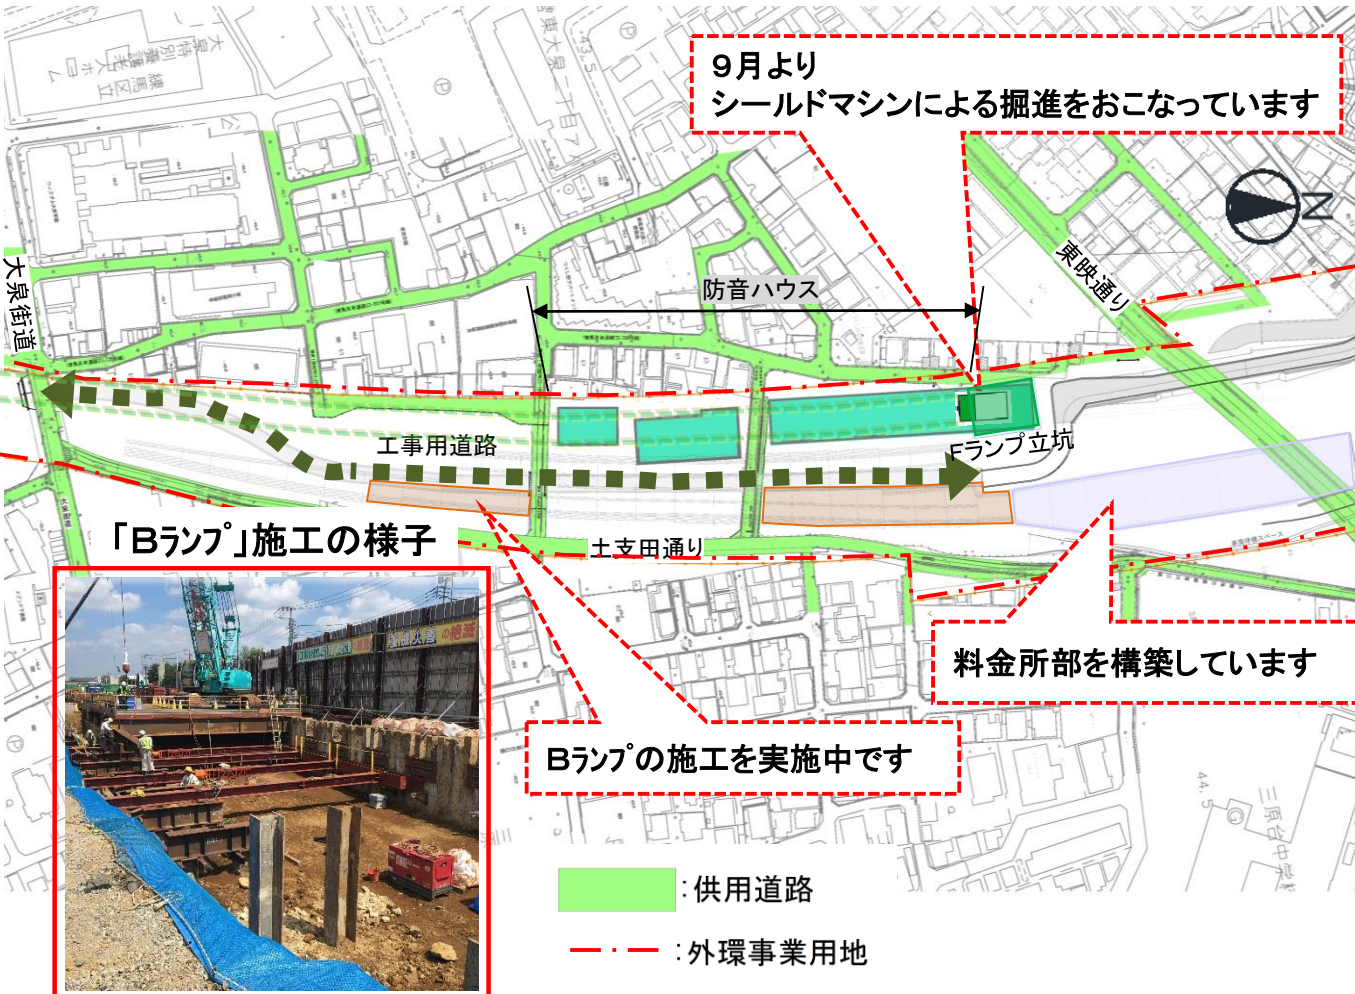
9月より
シールドマシンによる掘進をおこなっています

N

東映通り

大泉街道

防音ハウス

工事用道路

Fランプ立坑

「Bﾗﾝﾌﾟ」施工の様子

土支田通り

料金所部を構築しています

Bﾗﾝﾌﾟの施工を実施中です

:供用道路

:外環事業用地